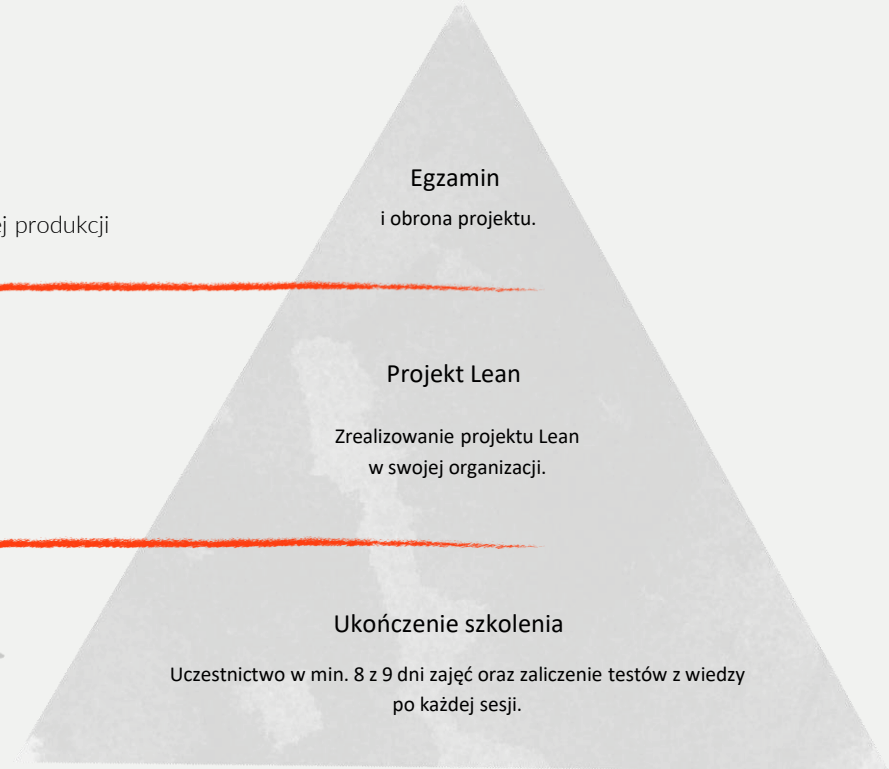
j produkcji

Egzamin

i obrona projektu.

Projekt Lean

Zrealizowanie projektu Lean w swojej organizacji.

Ukończenie szkolenia

Uczestnictwo w min. 8 z 9 dni zajęć oraz zaliczenie testów z wiedzy po każdej sesji.